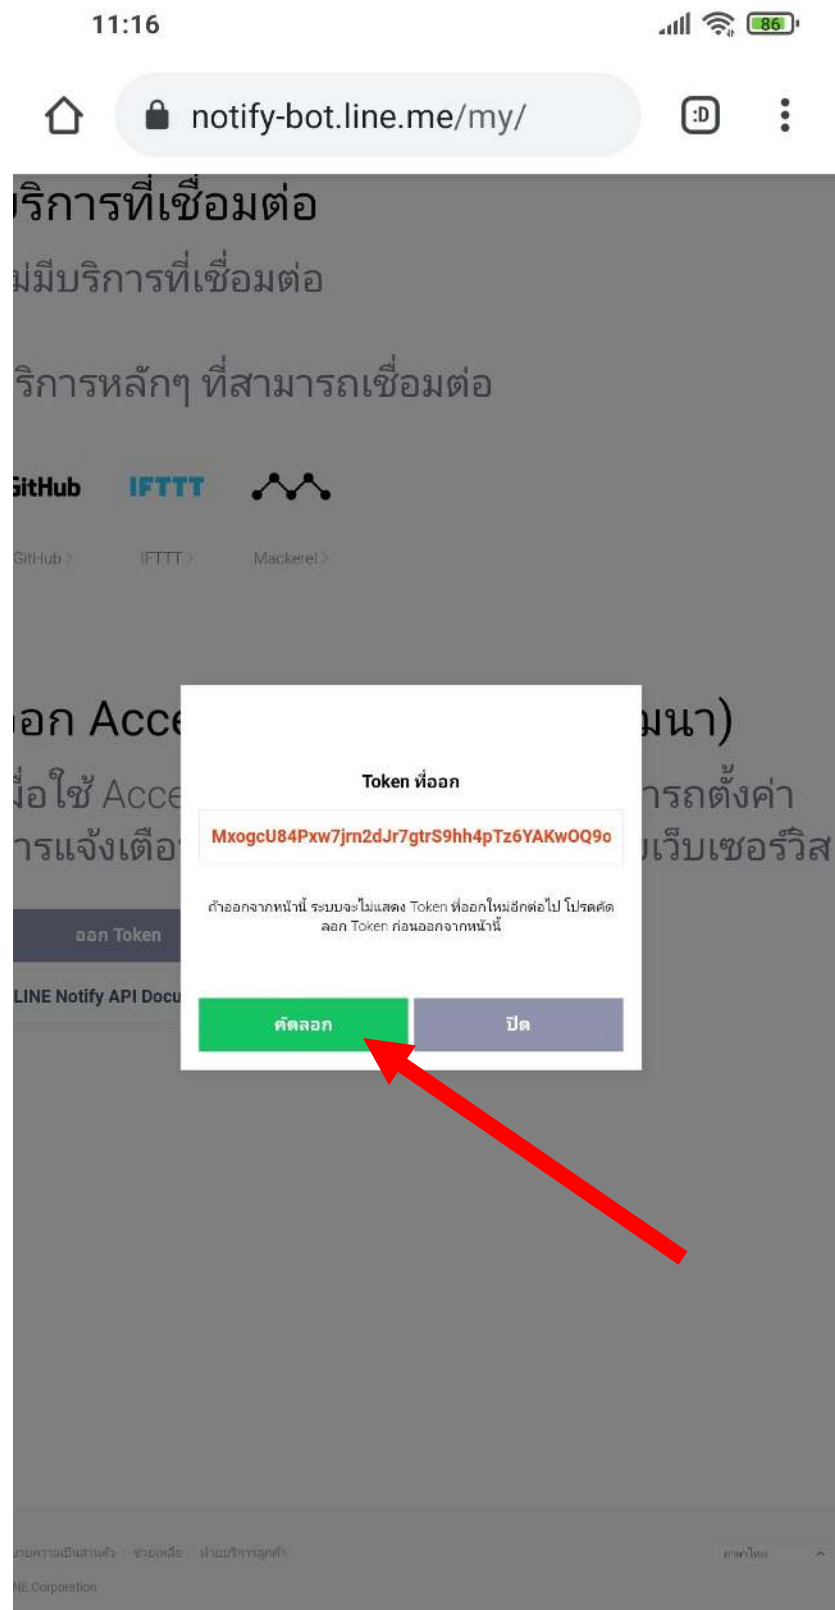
11:16

86

notify-bot.line.me/my/

:D

ริการที่เชื่อมต่อ

ม่มีบริการที่เชื่อมต่อ

ริการหลักๆ ที่สามารถเชื่อมต่อ

itHub IFTTT

GitHub > IFTTT > Mackerel >

อก Acce มนา)

มื่อใช้ Acce ารถตั้งค่า

ารแจ้งเตือ บเว็บเซอร์วิส

ออก Token

LINE Notify API Docu

Token ที่ออก

MxogcU84Pxw7jrn2dJr7gtrS9hh4pTz6YAKwOQ9o

ถ้าออกจากหน้านี้ ระบบจะไม่แสดง Token ที่ออกใหม่อีกต่อไป โปรดคัดลอก Token ก่อนออกจากหน้านี้

คัดลอก

ปิด

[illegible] · ช่วยเหลือ · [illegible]

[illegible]

NE Corporation